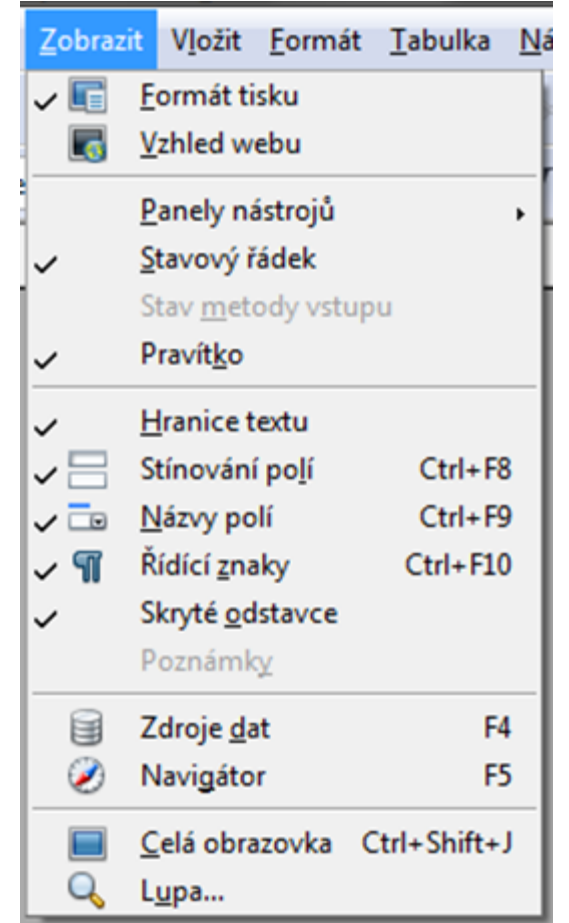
Zobrazit Vložit Formát Tabulka Ná

Formát tisku
Vzhled webu

Panely nástrojů
Stavový řádek
Stav metody vstupu
Pravítko

Hranice textu
Stínování polí Ctrl+F8
Názvy polí Ctrl+F9
Řídící znaky Ctrl+F10
Skryté odstavce
Poznámky

Zdroje dat F4
Navigátor F5

Celá obrazovka Ctrl+Shift+J
Lupa...